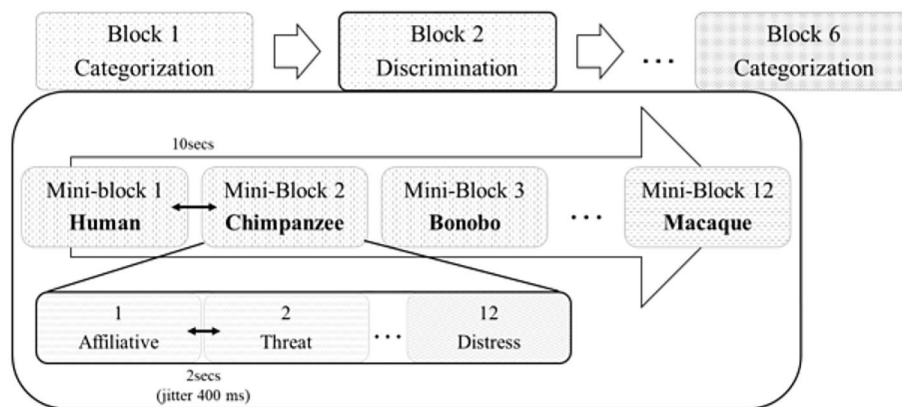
Block 1
Categorization

Block 2
Discrimination

...

Block 6
Categorization

10secs

Mini-block 1
**Human**

Mini-Block 2
**Chimpanzee**

Mini-Block 3
**Bonobo**

...

Mini-Block 12
**Macaque**

1
Affiliative

2
Threat

...

12
Distress

2secs
(jitter 400 ms)